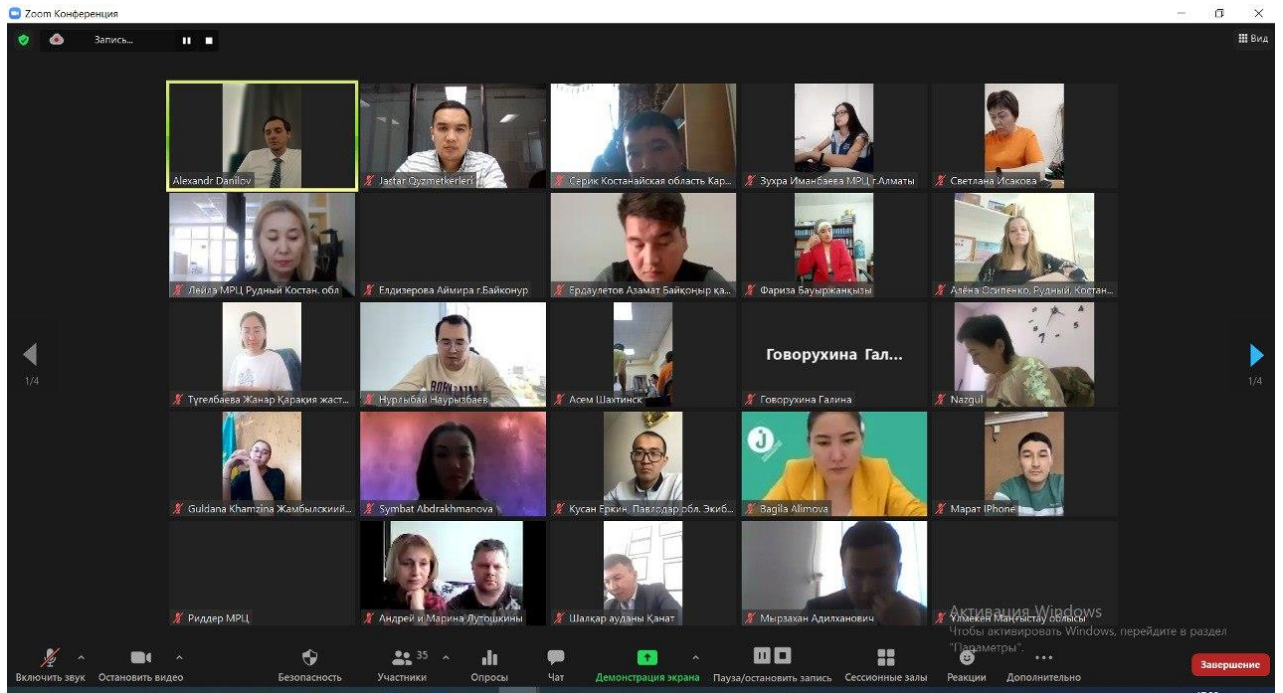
Zoom Конференция

Запись...

Вид

Alexandr Danilov
Jastar Qyzmetkerleri
Серик Костанайская область Кар...
Зухра Иманбаева МРЦ г.Алматы
Светлана Исакова

Лейла МРЦ Рудный Костан. обл
Елдизерова Аймира г.Байконур
Ердаулетов Азамат Байконыр қа...
Фариза Бауыржанқызы
Алёна Осипенко, Рудный, Костан...

1/4
Тугелбаева Жанар Қарақия жаст...
Нурлыбай Наурызбаев
Асем Шахтинск
Говорухина Гал...
Говорухина Галина
Nazgul
1/4

Guldana Khamzina Жамбылский...
Symbat Abdrakhmanova
Кусан Еркин. Павлодар обл. Экиб...
Bagila Alimova
Марат IPhone

Риддер МРЦ
Андрей и Марина Дутошкины
Шалқар ауданы Қанат
Мырзахан Адилханович
Үлмекен Маңғыстау облысы

Активация Windows
Чтобы активировать Windows, перейдите в раздел "Параметры".

Включить звук
Остановить видео
Безопасность
Участники 35
Опросы
Чат
Демонстрация экрана
Пауза/остановить запись
Сессионные залы
Реакции
Дополнительно
Завершение